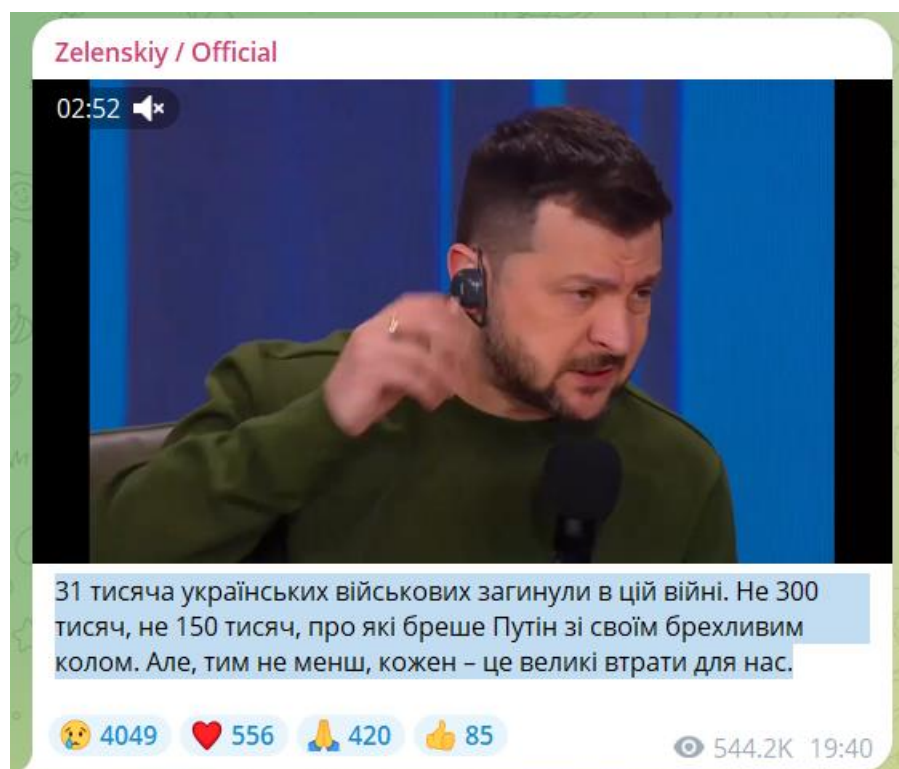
Zelenskiy / Official

02:52

31 тисяча українських військових загинули в цій війні. Не 300 тисяч, не 150 тисяч, про які бреше Путін зі своїм брехливим колом. Але, тим не менш, кожен – це великі втрати для нас.

😢 4049 ❤️ 556 🙏 420 👍 85 544.2K 19:40